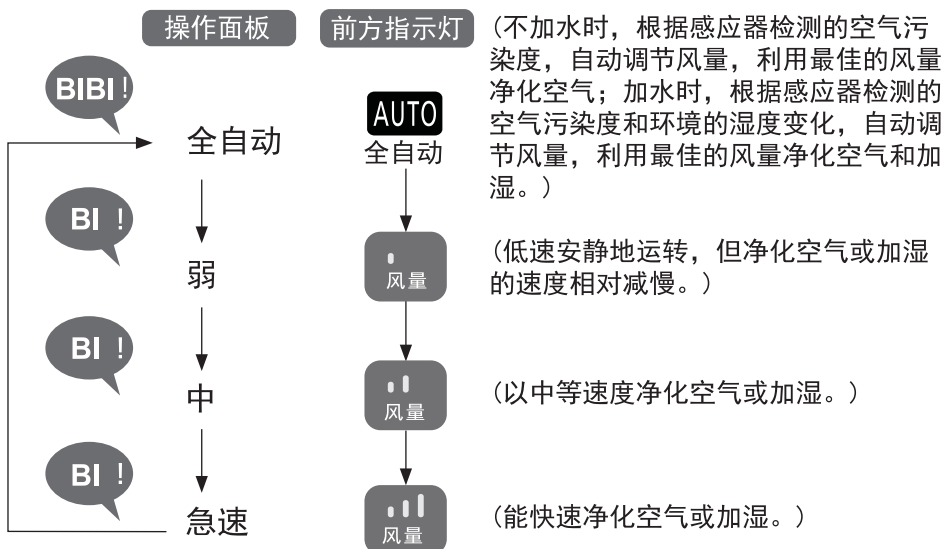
操作面板

前方指示灯

BIBI！

全自动

AUTO
全自动

（不加水时，根据感应器检测的空气污染度，自动调节风量，利用最佳的风量净化空气；加水时，根据感应器检测的空气污染度和环境的湿度变化，自动调节风量，利用最佳的风量净化空气和加湿。）

BI！

弱

风量

（低速安静地运转，但净化空气或加湿的速度相对减慢。）

BI！

中

风量

（以中等速度净化空气或加湿。）

BI！

急速

风量

（能快速净化空气或加湿。）